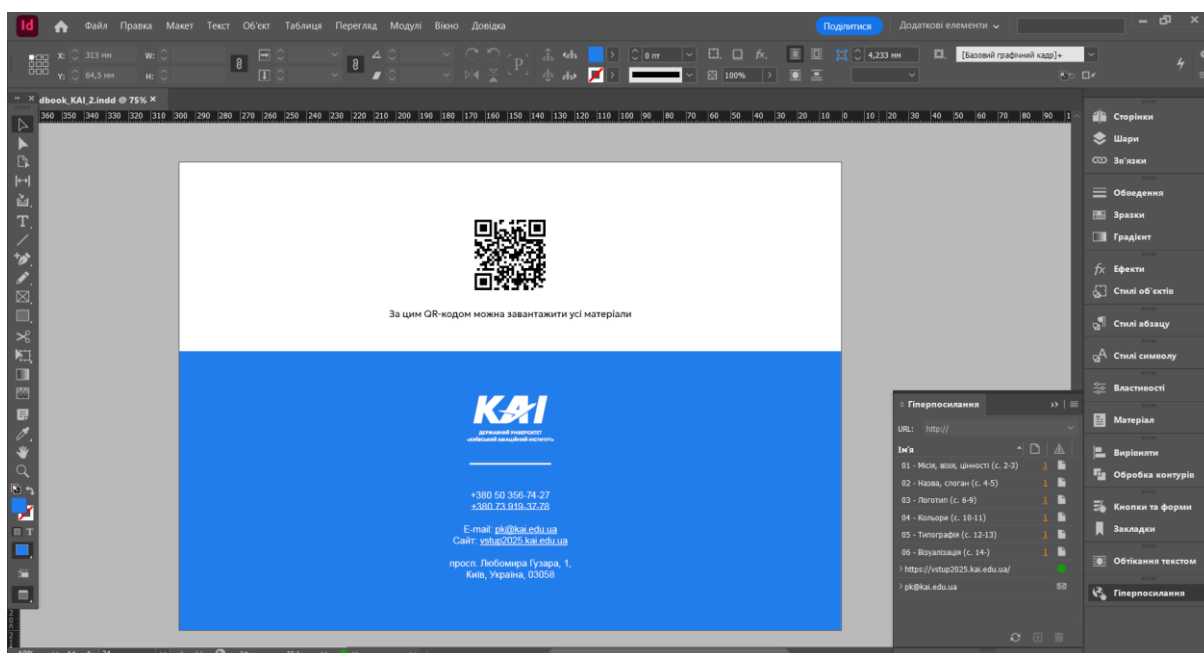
Id Файл Правка Макет Текст Об'єкт Таблиця Перегляд Модулі Вікно Довідка

Поділитися

Додаткові елементи

X: 313 мм
Y: 64,5 мм
W:
H:

0 пт
100%
4,233 мм
[Базовий графічний кадр]+

dbook_KAI_2.indd @ 75%

360 350 340 330 320 310 300 290 280 270 260 250 240 230 220 210 200 190 180 170 160 150 140 130 120 110 100 90 80 70 60 50 40 30 20 10 0 10 20 30 40 50 60 70 80 90

За цим QR-кодом можна завантажити усі матеріали

KAI
ДЕРЖАВНИЙ УНІВЕРСИТЕТ «КИЇВСЬКИЙ АВІАЦІЙНИЙ ІНСТИТУТ»

+380 50 356-74-27
+380 73 919-37-78

E-mail: pk@kai.edu.ua
Сайт: vstup2025.kai.edu.ua

просп. Любомира Гузара, 1,
Київ, Україна, 03058

Гіперпосилання
URL: http://
Ім'я
01 - Місія, візія, цінності (с. 2-3)
02 - Назва, слоган (с. 4-5)
03 - Логотип (с. 6-9)
04 - Кольори (с. 10-11)
05 - Типографія (с. 12-13)
06 - Візуалізація (с. 14-)
https://vstup2025.kai.edu.ua/
pk@kai.edu.ua

Сторінки
Шари
Зв'язки
Обведення
Зразки
Градієнт
Ефекти
Стилі об'єктів
Стилі абзацу
Стилі символу
Властивості
Матеріал
Вирівняти
Обробка контурів
Кнопки та форми
Закладки
Обтікання текстом
Гіперпосилання